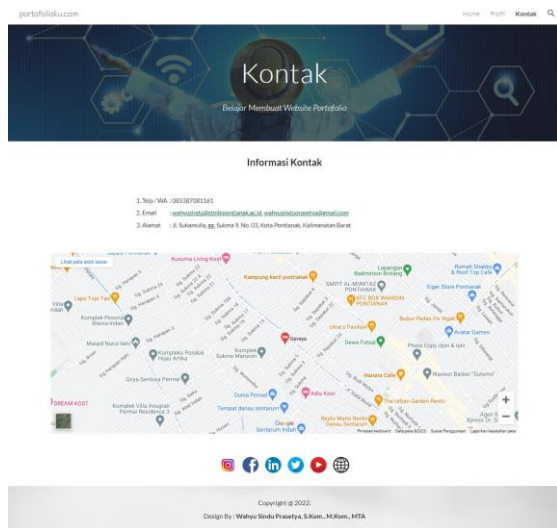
portofolioku.com

Home Profil Kontak

Kontak

Belajar Membuat Website Portofolio

Informasi Kontak

1. Telp / WA : 085387081161
2. Email : wahyusindu@stmikpontianak.ac.id, wahyusinduprasetya@gmail.com
3. Alamat : Jl. Sukamulia, gg. Sukma 9, No. 03, Kota Pontianak, Kalimantan Barat

Lihat peta lebih besar

Kusuma Living Kost
Kampung kecil pontianak
Lapangan Badminton Bintang
SMPIT AL-MUNTAZ PONTIANAK
Rumah Shabby & Roof Top Cafe
Eiger Store Pontianak
KFC BOX WAHIDIN PONTIANAK
Lapo Top Tan
Komplek Pesona Wama Indah
Bubur Pedas Pa' Ngah
Masjid Nurul Iman
Komplek Pondok Hijau Artika
Komplek Sukma Mansion
Ganeya
Uttara Pavilion
Dewa Futsal
Avatar Games
Photo Copy Upin & Ipin
Griya Sentosa Permai
Warung Cafe
Wanted Barber "Sutomo"
Duma Ponsel
Adia Kost
DREAM KOST
Komplek Villa Anugrah Permai Residence 3
Tempat danau sentarum
The Urban Garden Resto
Resto Mama Benny Danau Sentarum
Google
Pintasan keyboard Data peta ©2023 Syarat Penggunaan Laporkan kesalahan peta

Copyright @ 2023.
Design By : Wahyu Sindu Prasetya, S.Kom., M.Kom., MTA